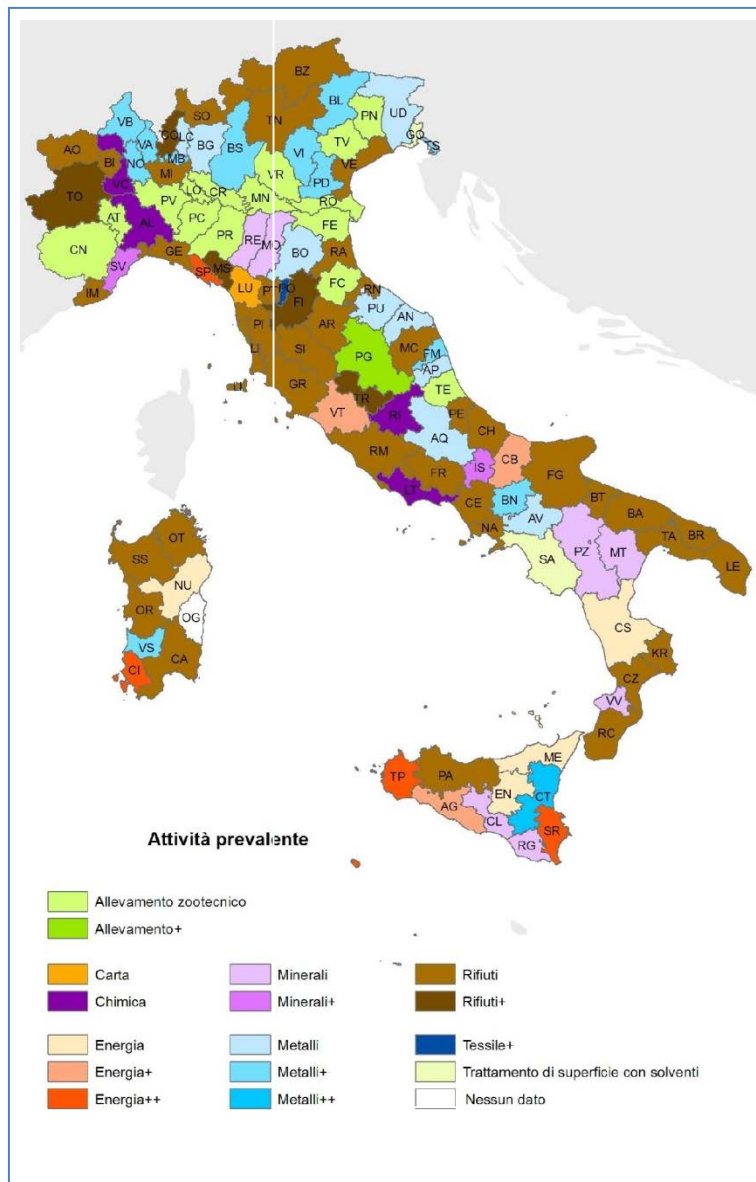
BZ
VB
SO
TN
BL
PN
UD
GO
TS
AO
CO
LC
BG
BS
VI
TV
BI
NO
VA
MB
MI
VE
PD
VC
TO
PV
LO
CR
VR
MN
RO
AT
AL
PC
PR
RE
MO
FE
CN
GE
BO
RA
SV
SP
MS
IM
LU
PT
PO
FC
FI
RN
PU
AN
PI
AR
LI
SI
PG
MC
FM
AP
GR
TE
TR
VT
RI
PE
CH
AQ
RM
CB
IS
FG
FR
LT
CE
BN
BT
BA
NA
AV
TA
BR
SA
PZ
MT
LE
OT
SS
NU
OR
OG
VS
CA
CI
CS
KR
CZ
VV
RC
TP
PA
ME
AG
EN
CT
CL
SR
RG

Attività prevalente

Allevamento zootecnico
Allevamento+

Carta
Chimica
Minerali
Minerali+
Rifiuti
Rifiuti+

Energia
Energia+
Energia++
Metalli
Metalli+
Metalli++
Tessile+
Trattamento di superficie con solventi
Nessun dato